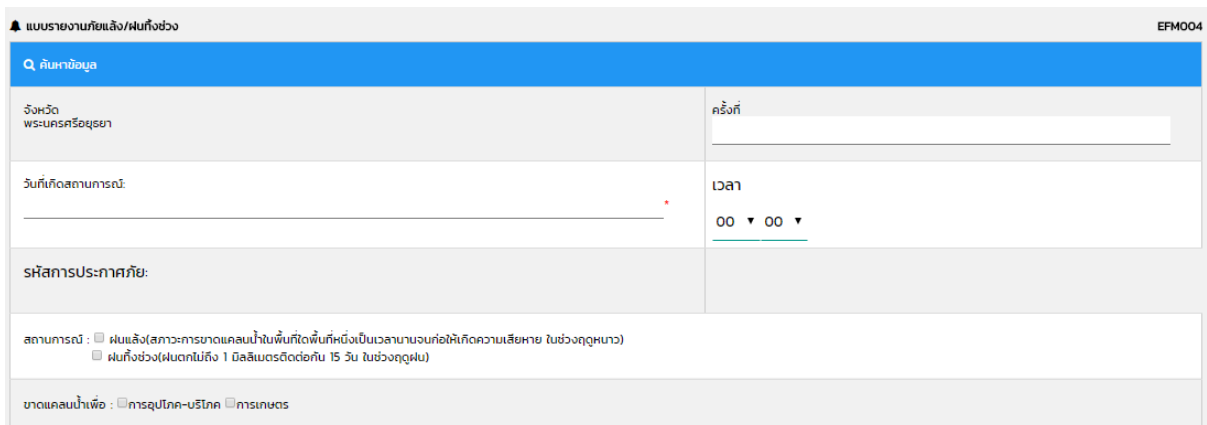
แบบรายงานภัยแล้ง/ฝนทิ้งช่วง

EFM004

ค้นหาข้อมูล

จังหวัด
พระนครศรีอยุธยา

ครั้งที่

วันที่เกิดสถานการณ์:

*

เวลา

00 ▼ 00 ▼

รหัสการประกาศภัย:

สถานการณ์ : ฝนแล้ง(สภาวะการขาดแคลนน้ำในพื้นที่ใดพื้นที่หนึ่งเป็นเวลานานจนก่อให้เกิดความเสียหาย ในช่วงฤดูหนาว)
ฝนทิ้งช่วง(ฝนตกไม่ถึง 1 มิลลิเมตรติดต่อกัน 15 วัน ในช่วงฤดูฝน)

ขาดแคลนน้ำเพื่อ : การอุปโภค-บริโภค การเกษตร